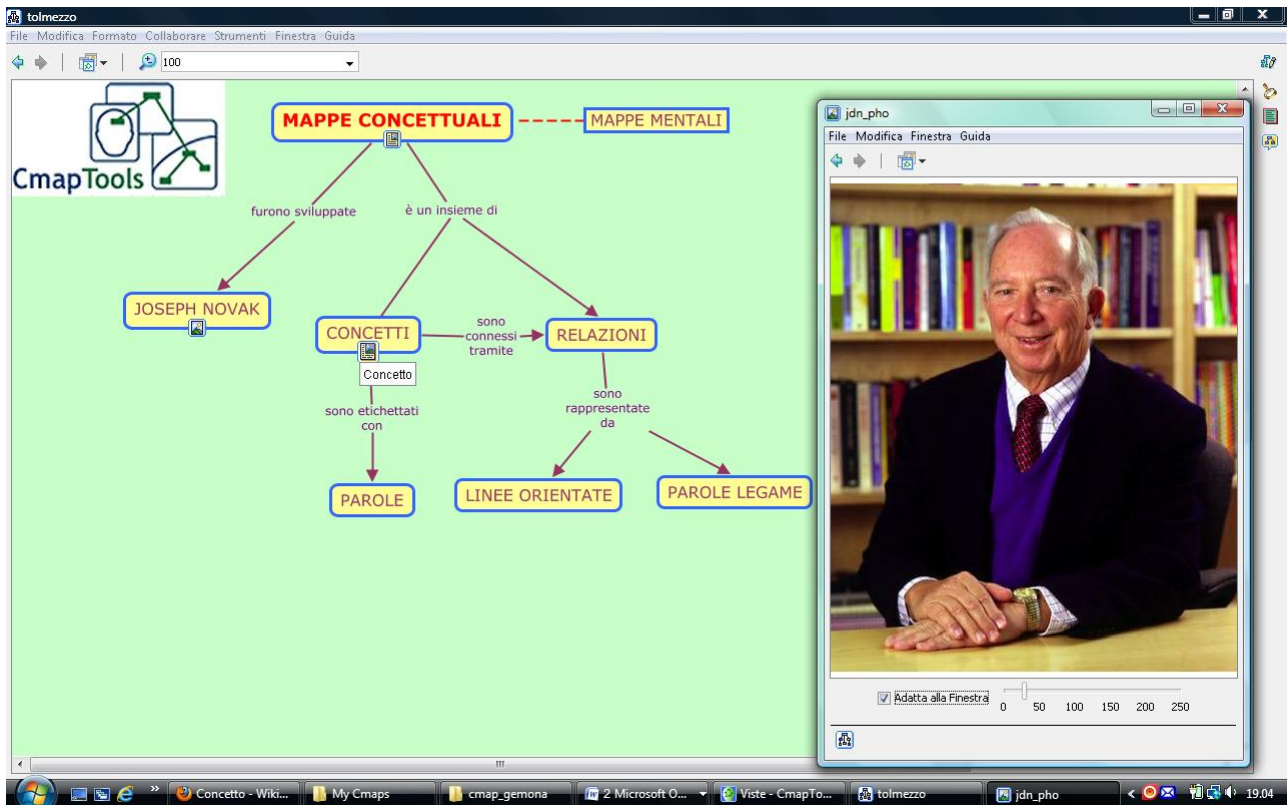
tolmezzo
File Modifica Formato Collaborare Strumenti Finestra Guida
100

CmapTools

MAPPE CONCETTUALI
MAPPE MENTALI
furono sviluppate
è un insieme di
JOSEPH NOVAK
CONCETTI
sono connessi tramite
RELAZIONI
Concetto
sono etichettati con
sono rappresentate da
PAROLE
LINEE ORIENTATE
PAROLE LEGAME

jdn_pho
File Modifica Finestra Guida
Adatta alla Finestra
0 50 100 150 200 250

Concetto - Wiki... | My Cmaps | cmap_gemona | 2 Microsoft O... | Viste - CmapTo... | tolmezzo | jdn_pho | 19.04